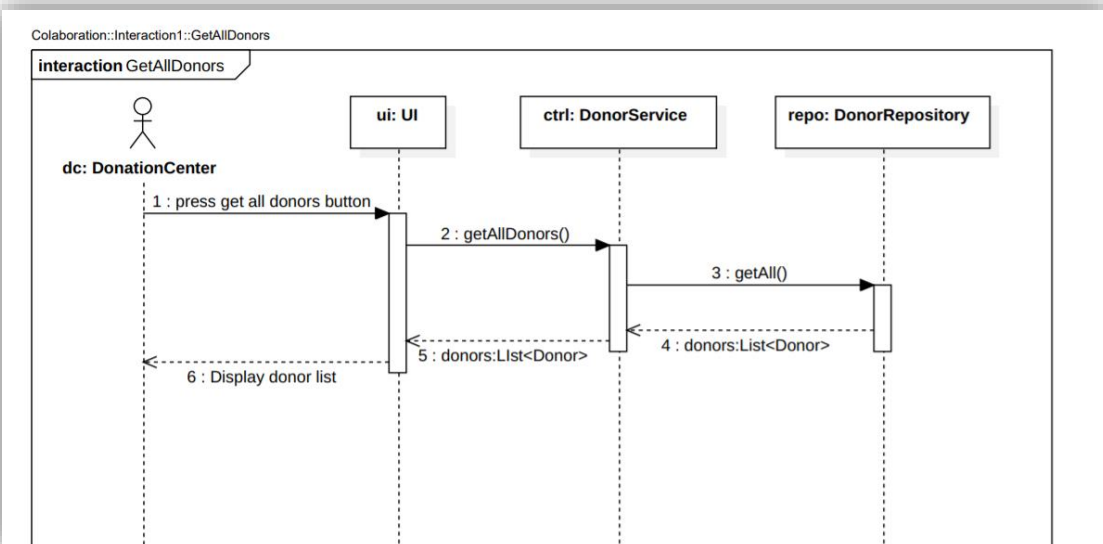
Colaboration::Interaction1::GetAllDonors

interaction GetAllDonors

dc: DonationCenter

ui: UI

ctrl: DonorService

repo: DonorRepository

1 : press get all donors button

2 : getAllDonors()

3 : getAll()

4 : donors:List<Donor>

5 : donors:LIst<Donor>

6 : Display donor list